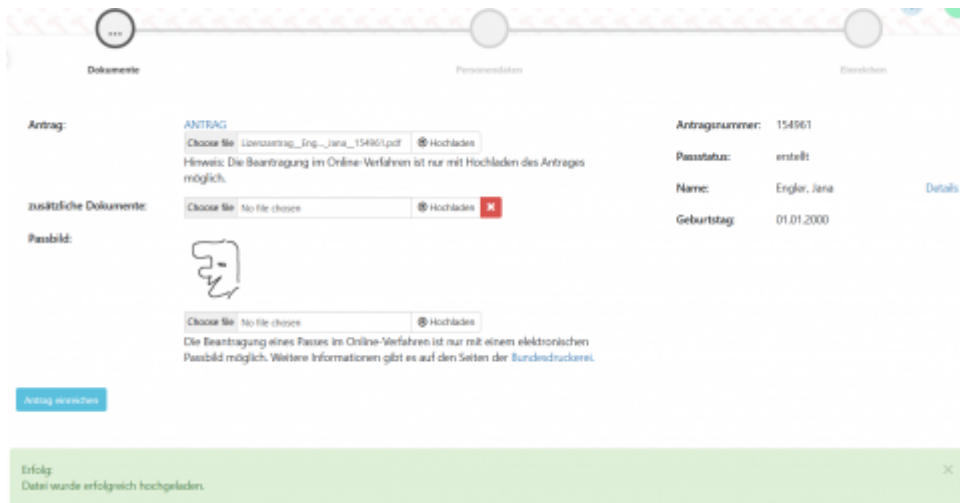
...

Dokumente

Personendaten

Einreichen

Antrag:

ANTRAG

Choose file Lizenzantrag_Eng..._Jana__154961.pdf

Hochladen

Hinweis: Die Beantragung im Online-Verfahren ist nur mit Hochladen des Antrages möglich.

zusätzliche Dokumente:

Choose file No file chosen

Hochladen

Passbild:

Choose file No file chosen

Hochladen

Die Beantragung eines Passes im Online-Verfahren ist nur mit einem elektronischen Passbild möglich. Weitere Informationen gibt es auf den Seiten der Bundesdruckerei.

Antragsnummer: 154961

Passstatus: erstellt

Name: Engler, Jana

Details

Geburtstag: 01.01.2000

Antrag einreichen

Erfolg:
Datei wurde erfolgreich hochgeladen.

×